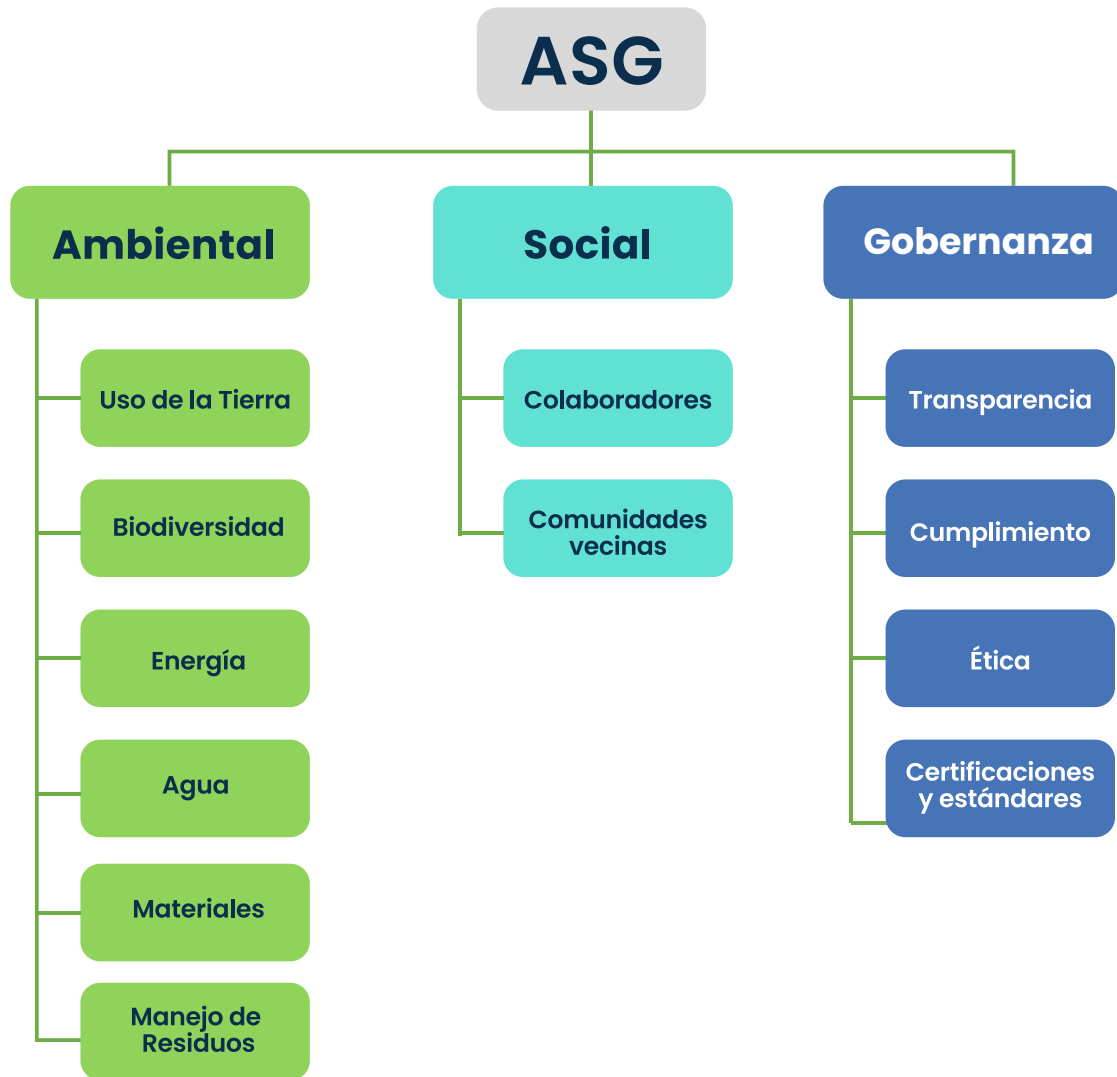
ASG

Ambiental

Uso de la Tierra

Biodiversidad

Energía

Agua

Materiales

Manejo de Residuos

Social

Colaboradores

Comunidades vecinas

Gobernanza

Transparencia

Cumplimiento

Ética

Certificaciones y estándares